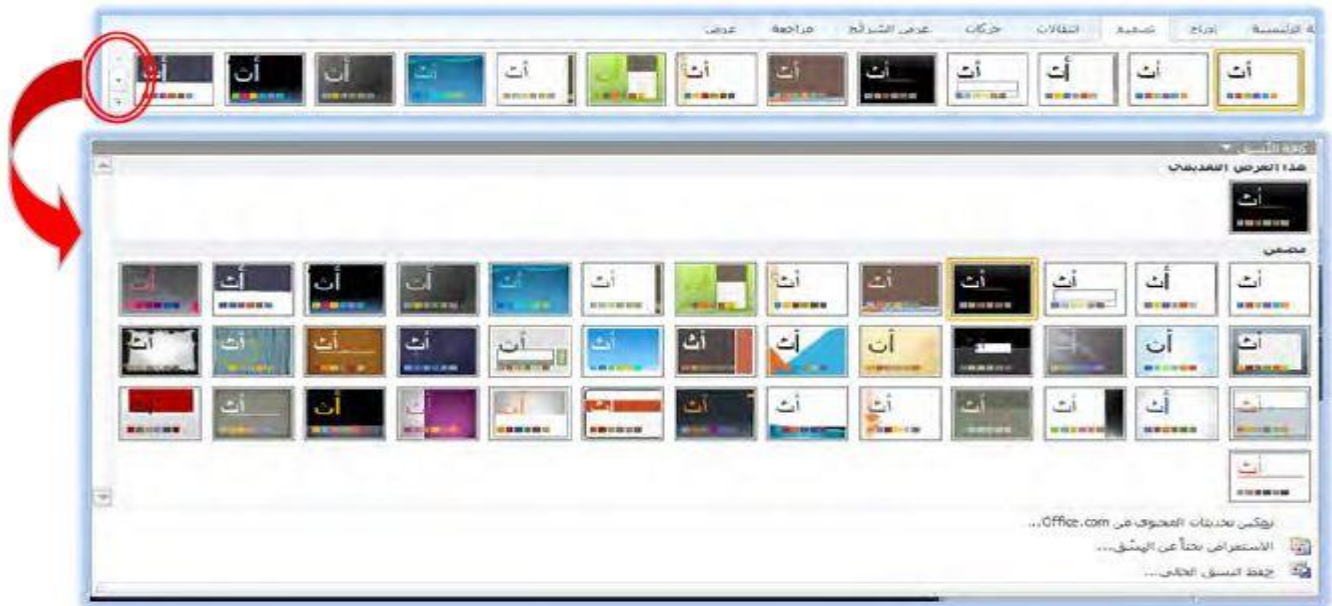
ة الرئيسية إدراج تصميم انتقالات حركات عرض الشرائح مراجعة عرض

أت أت أت أت أت أت أت أت أت أت أت أت أت أت

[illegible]

هذا العرض التقديمي

أت

مضمن

أت أت أت أت أت أت أت أت أت أت أت أت أت
أت أت أت أت أت أت أت أت أت أت أت أت أت
أت أت أت أت أت أت أت أت أت أت أت أت أت
أت

تمكين تحديثات المحتوى من Office.com...
الاستعراض بحثاً عن النسق...
حفظ النسق الحالي...